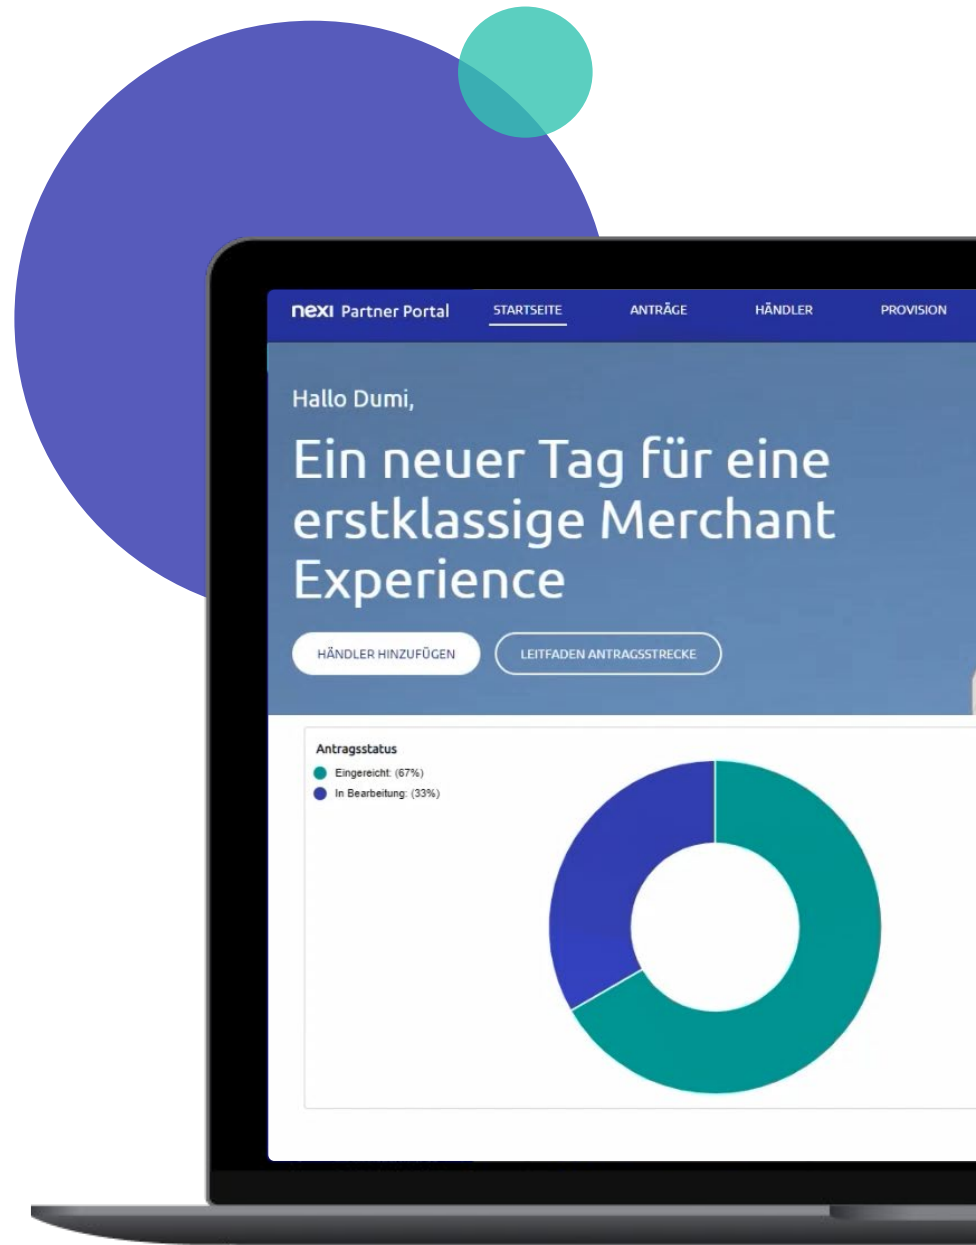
nexi Partner Portal STARTSEITE ANTRÄGE HÄNDLER PROVISION

Hallo Dumi,

Ein neuer Tag für eine erstklassige Merchant Experience

HÄNDLER HINZUFÜGEN

LEITFADEN ANTRAGSSTRECKE

Antragsstatus

Eingereicht: (67%)

In Bearbeitung: (33%)